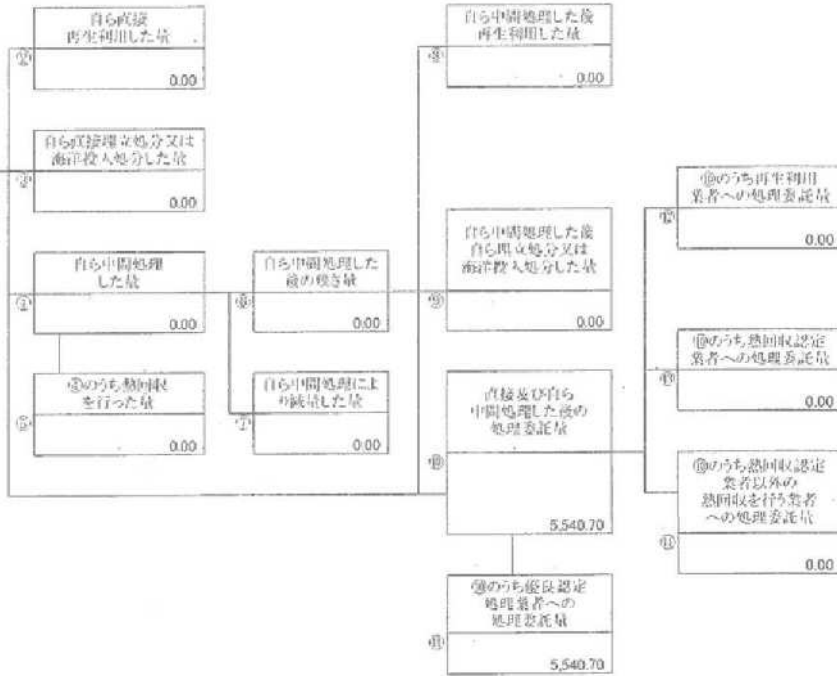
自ら直接再生利用した量
⑫
0.00

自ら直接埋立処分又は海洋投入処分した量
⑬
0.00

自ら中間処理した量
④
0.00

④のうち熱回収を行った量
⑤
0.00

自ら中間処理した後の残さ量
⑥
0.00

自ら中間処理により減量した量
⑦
0.00

自ら中間処理した後再生利用した量
⑧
0.00

自ら中間処理した後自ら埋立処分又は海洋投入処分した量
⑨
0.00

直接及び自ら中間処理した後の処理委託量
⑩
5,540.70

⑩のうち優良認定処理業者への処理委託量
⑪
5,540.70

⑩のうち再生利用業者への処理委託量
⑫
0.00

⑩のうち熱回収認定業者への処理委託量
⑬
0.00

⑩のうち熱回収認定業者以外の熱回収を行う業者への処理委託量
⑭
0.00